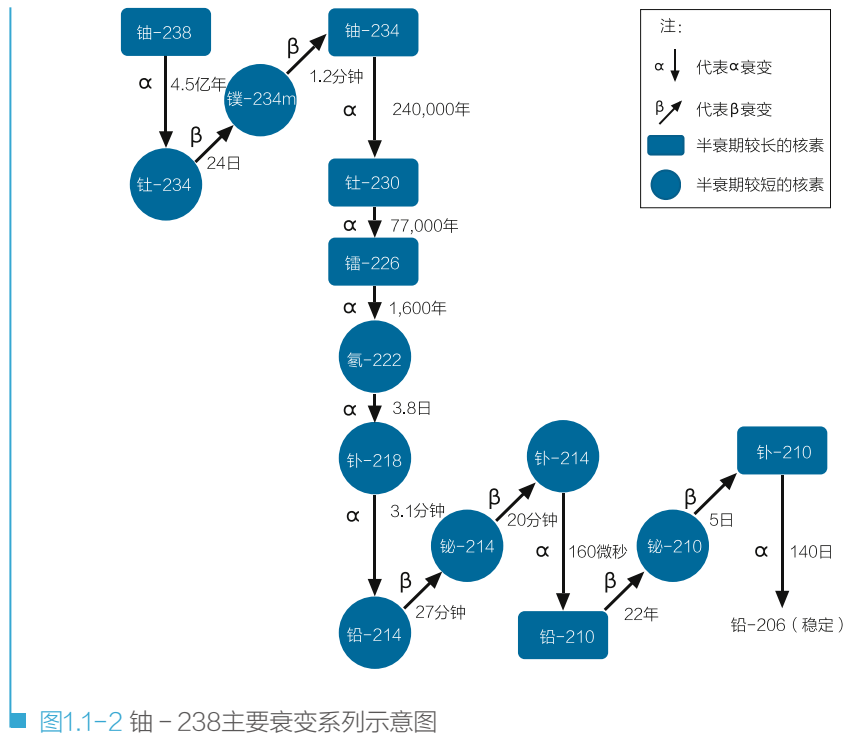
铀-238

α 4.5亿年

镤-234m

β

β 24日

钍-234

铀-234

1.2分钟

α 240,000年

钍-230

α 77,000年

镭-226

α 1,600年

氡-222

α 3.8日

钋-218

α 3.1分钟

β 27分钟

铅-214

铋-214

β 20分钟

钋-214

α 160微秒

铅-210

β 22年

铋-210

β 5日

钋-210

α 140日

铅-206（稳定）

注：

α 代表α衰变

β 代表β衰变

半衰期较长的核素

半衰期较短的核素

图1.1-2 铀－238主要衰变系列示意图